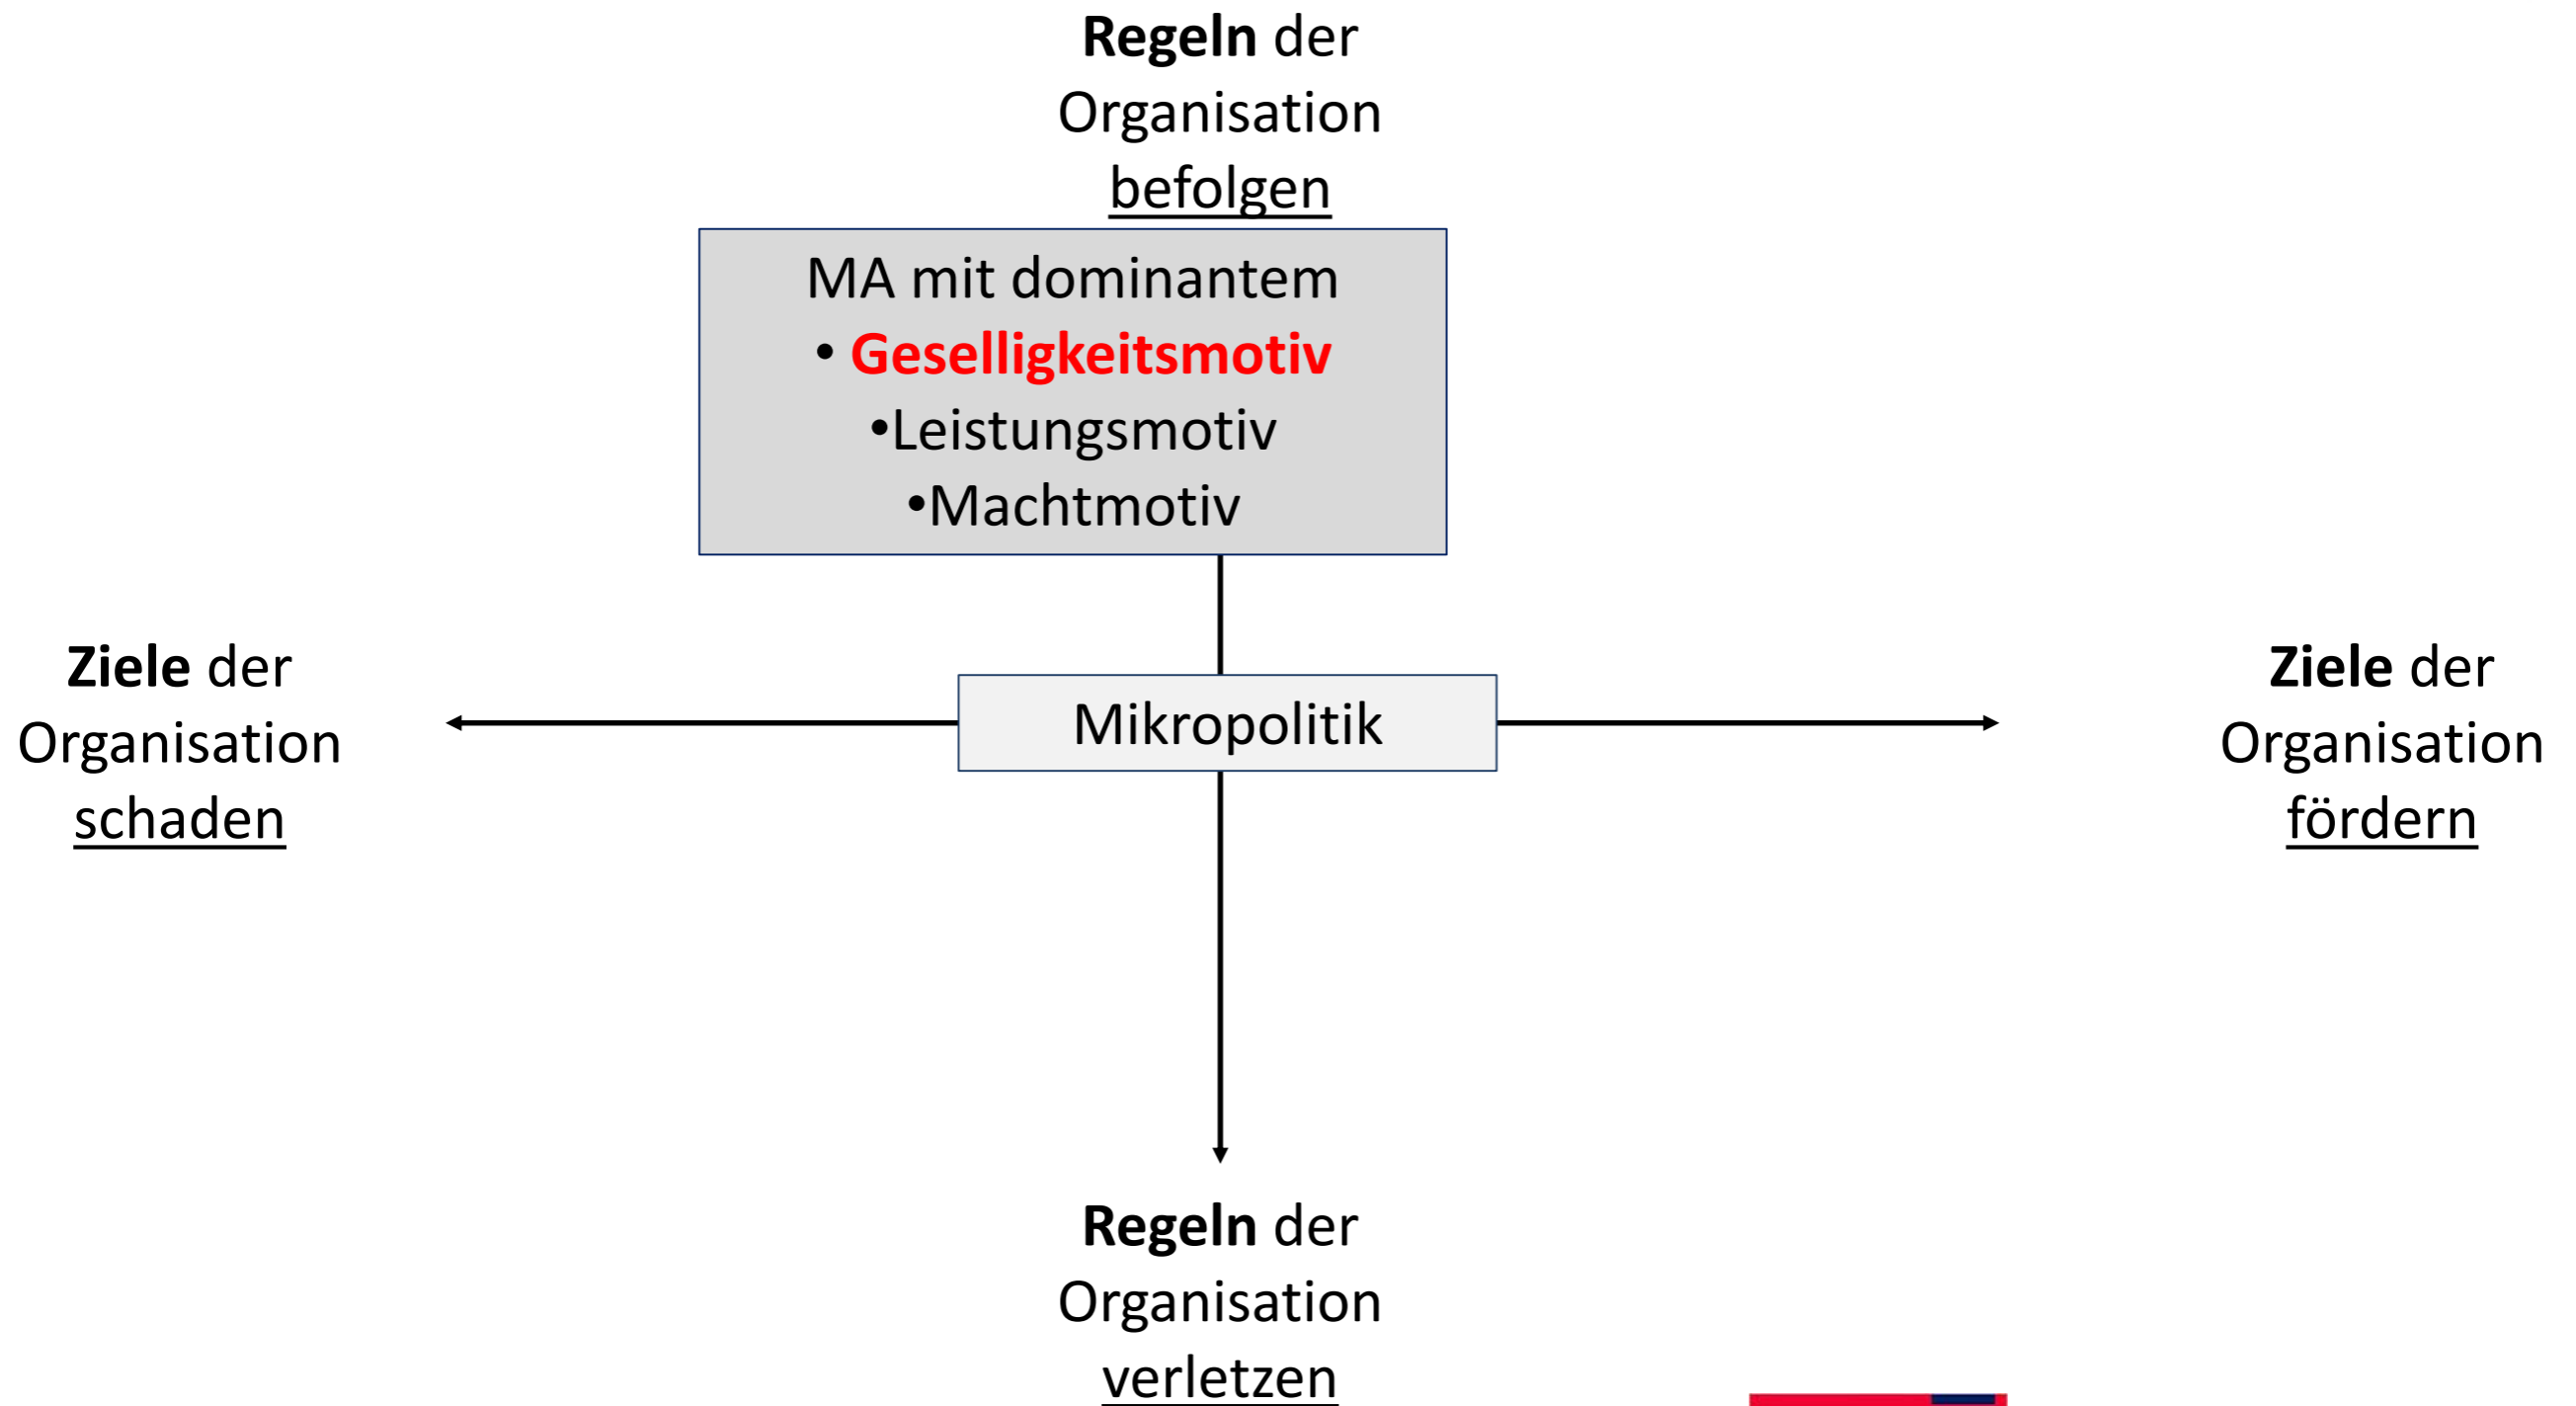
**Regeln** der Organisation <u>befolgen</u>

MA mit dominantem
• **Geselligkeitsmotiv**
•Leistungsmotiv
•Machtmotiv

**Ziele** der Organisation <u>schaden</u>

Mikropolitik

**Ziele** der Organisation <u>fördern</u>

**Regeln** der Organisation <u>verletzen</u>